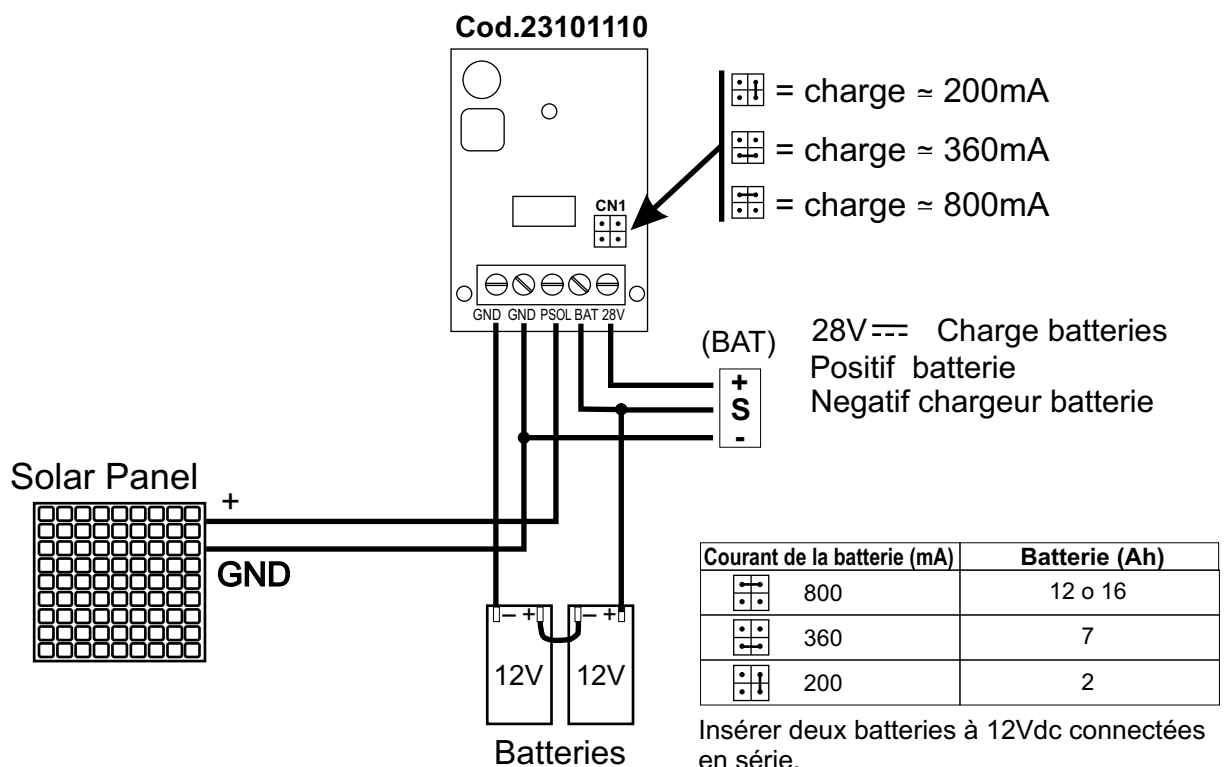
Cod.23101110

= charge ≃ 200mA

= charge ≃ 360mA

= charge ≃ 800mA

CN1

GND GND PSOL BAT 28V

(BAT)

28V ⎓ Charge batteries
Positif batterie
Negatif chargeur batterie

+
S
-

Solar Panel

+

GND

– + – +

12V 12V

Batteries

| Courant de la batterie (mA) | Batterie (Ah) |
|---|---|
| 800 | 12 o 16 |
| 360 | 7 |
| 200 | 2 |

Insérer deux batteries à 12Vdc connectées en série.